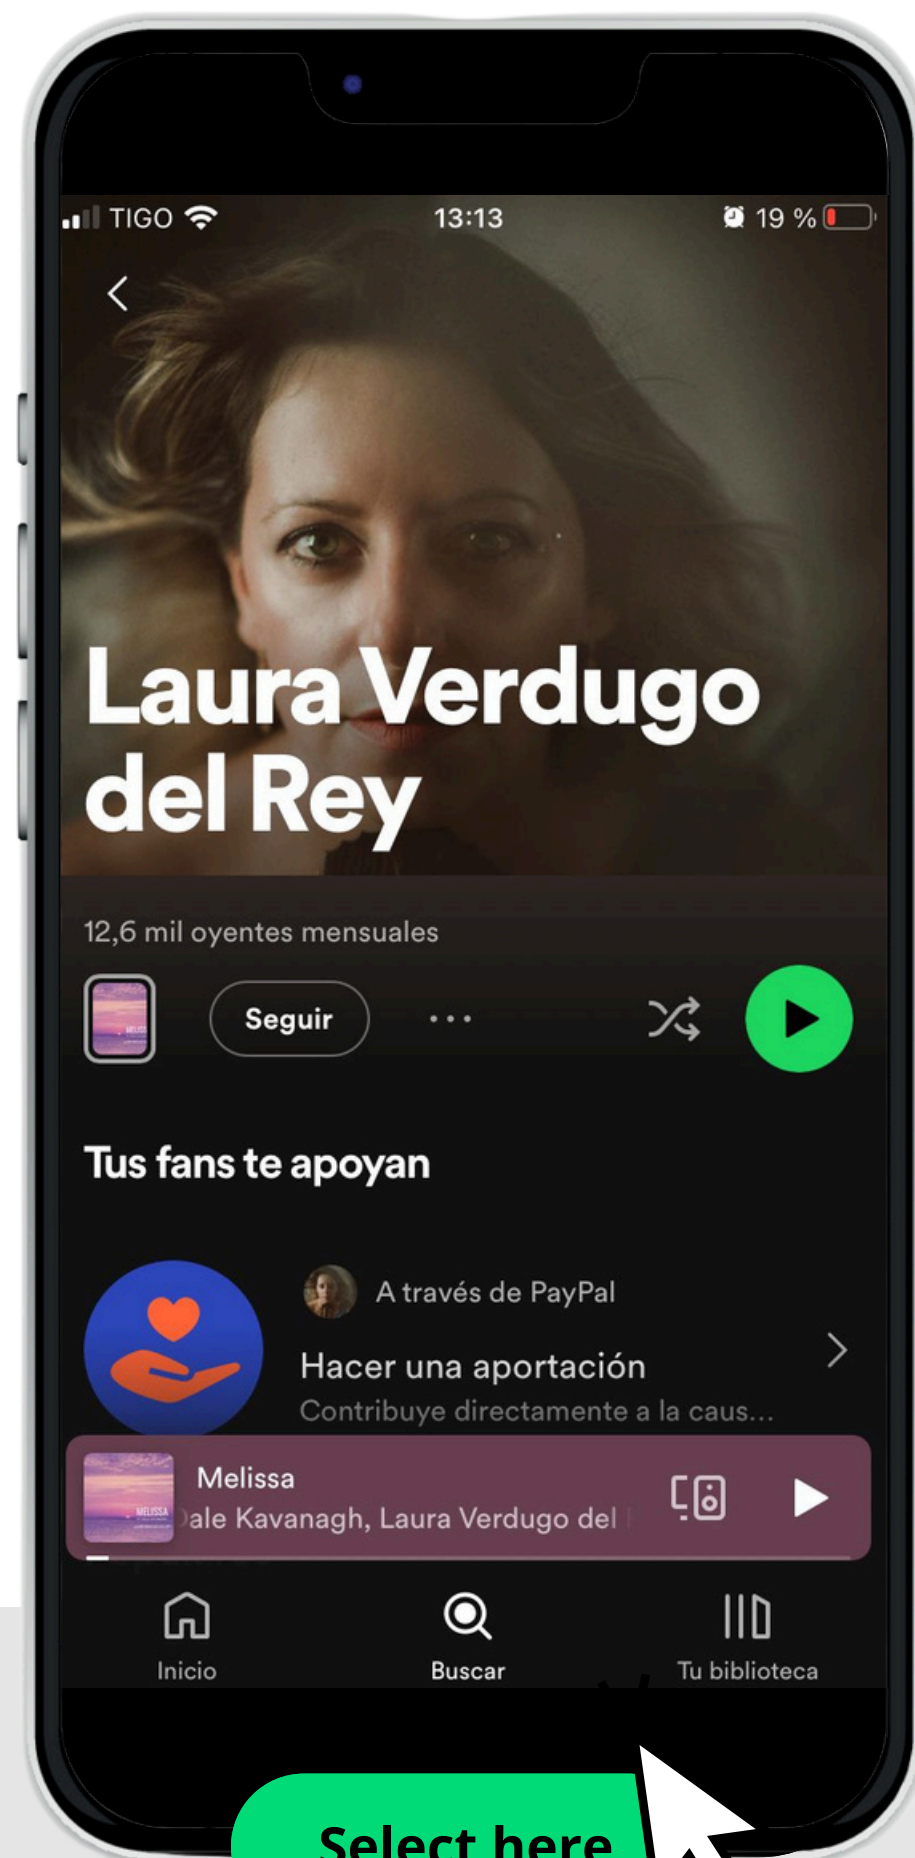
TIGO 13:13 19 %

Laura Verdugo del Rey

12,6 mil oyentes mensuales

Seguir

Tus fans te apoyan

A través de PayPal

Hacer una aportación

Contribuye directamente a la caus...

Melissa

ale Kavanagh, Laura Verdugo del

Inicio

Buscar

Tu biblioteca

Select here